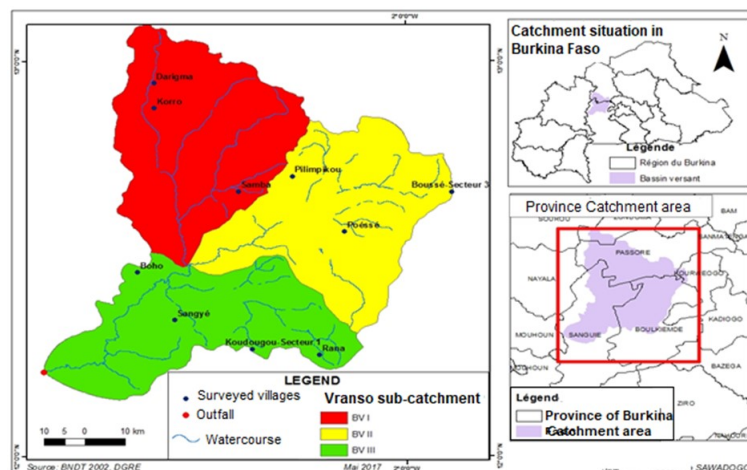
2°00'W

12°40'N

Darigma
Korko
Samba
Pilimpikou
Boussé-Secteur 3
Poessé
Boho
Sangyé
Koudougou-Secteur 1
Rana

LEGEND
Surveyed villages
Outfall
Watercourse
Vranso sub-catchment
BV I
BV II
BV III

10 5 0 10 km

Source: BNDT 2002, DGRE
Mai 2017

Catchment situation in Burkina Faso
N
Légende
Région du Burkina
Bassin versant

Province Catchment area
BAM
SOUROU
SANMATENGA
NAYALA
PASSORE
OUBRITENGA
KOURWEOGO
MOUHOUN
SANGUIE
BOULKIEMDE
KADIOGO
BAZEGA
ZIRO
Légend
Province of Burkina
Catchment area

SAWADOGO